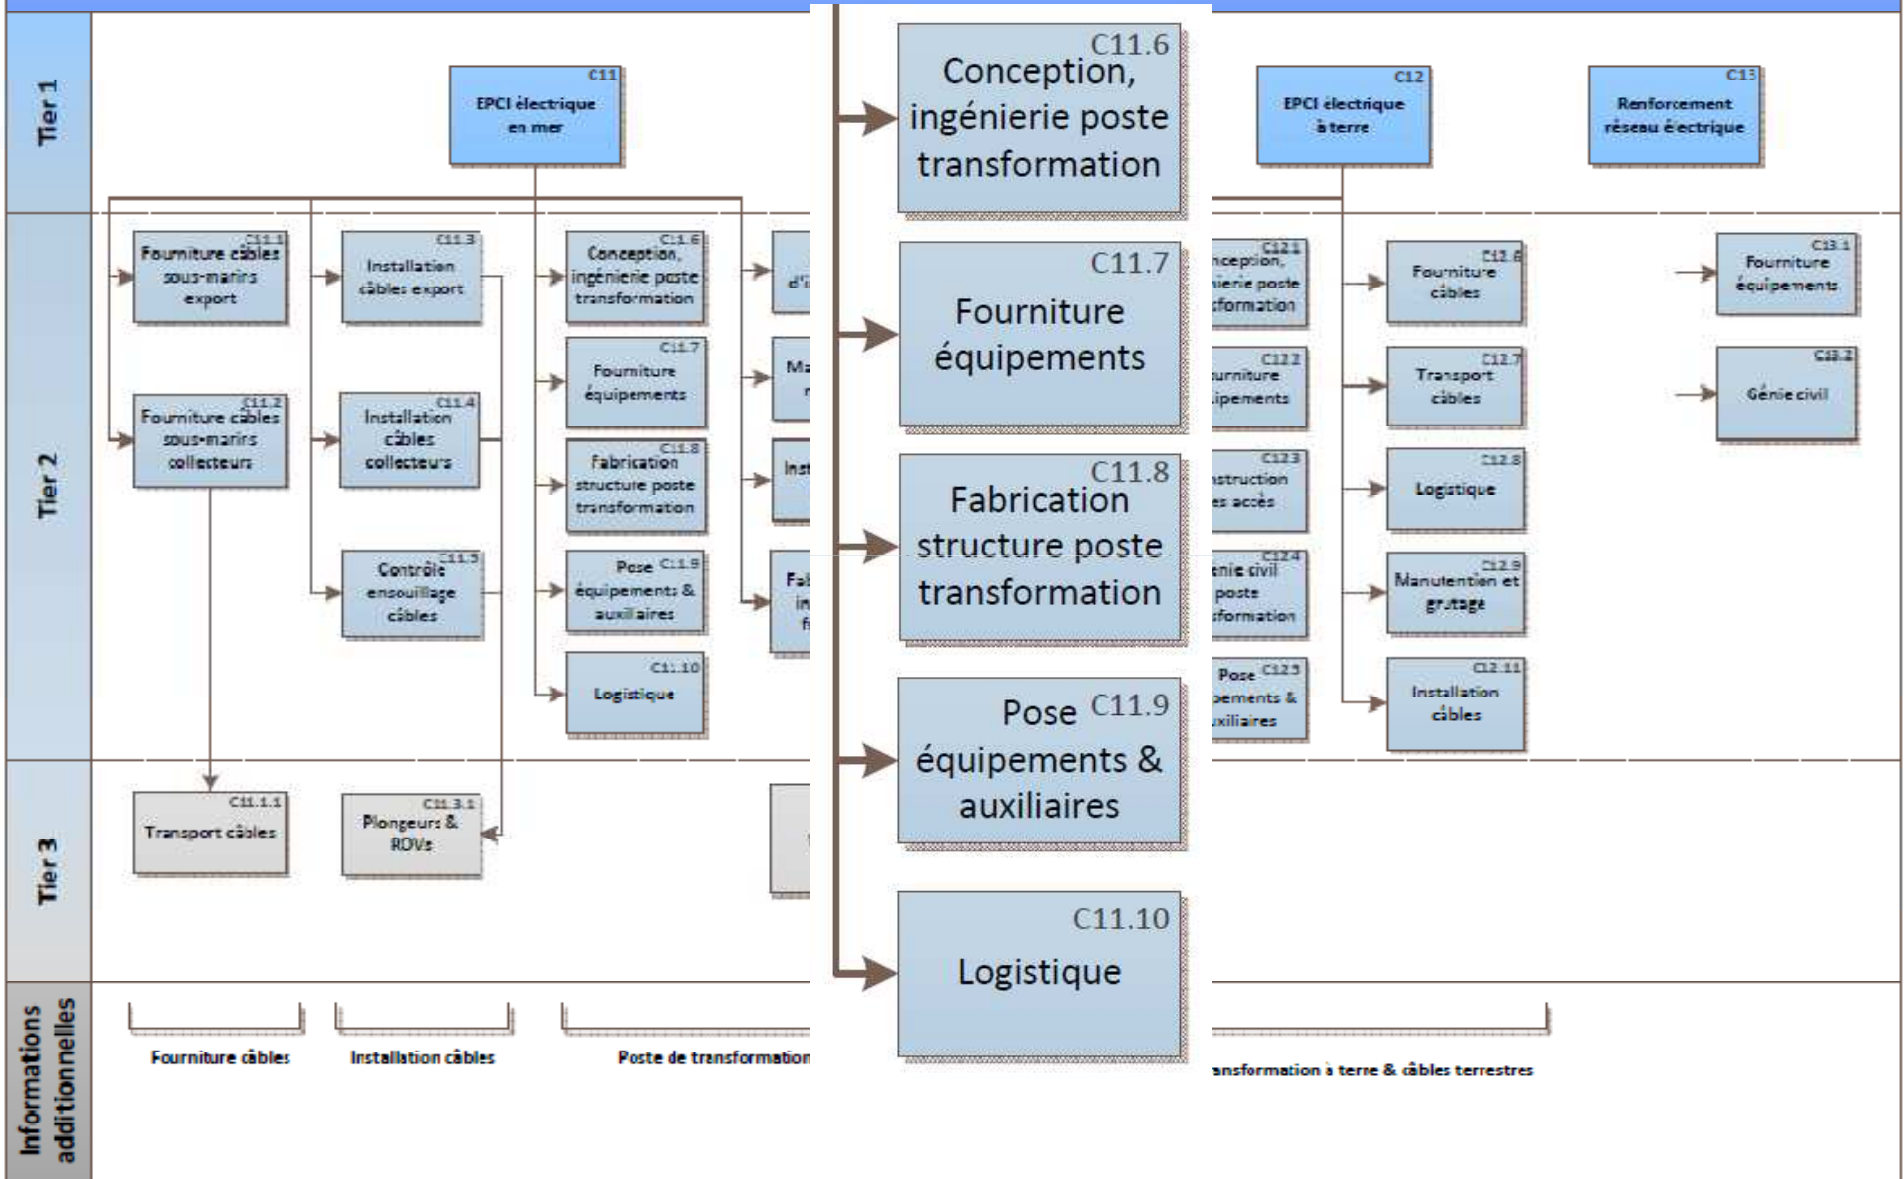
Tier 1

C11
EPCI électrique en mer

C12
EPCI électrique à terre

C13
Renforcement réseau électrique

Tier 2

C11.1
Fourniture câbles sous-marins export

C11.2
Fourniture câbles sous-marins collecteurs

C11.3
Installation câbles export

C11.4
Installation câbles collecteurs

C11.5
Contrôle ensouillage câbles

C11.6
Conception, ingénierie poste transformation

C11.7
Fourniture équipements

C11.8
Fabrication structure poste transformation

C11.9
Pose équipements & auxiliaires

C11.10
Logistique

d'i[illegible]

Ma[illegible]

Inst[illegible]

Fa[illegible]

C12.1
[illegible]nception, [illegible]ierie poste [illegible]formation

C12.2
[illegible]urniture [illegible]ipements

C12.3
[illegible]struction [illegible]s accès

C12.4
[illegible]nie civil poste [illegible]formation

C12.5
Pose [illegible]pements & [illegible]xiliaires

C12.6
Fourniture câbles

C12.7
Transport câbles

C12.8
Logistique

C12.9
Manutention et grutage

C12.11
Installation câbles

C13.1
Fourniture équipements

C13.2
Génie civil

Tier 3

C11.1.1
Transport câbles

C11.3.1
Plongeurs & ROVs

Informations additionnelles

Fourniture câbles

Installation câbles

Poste de transformation

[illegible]ansformation à terre & câbles terrestres